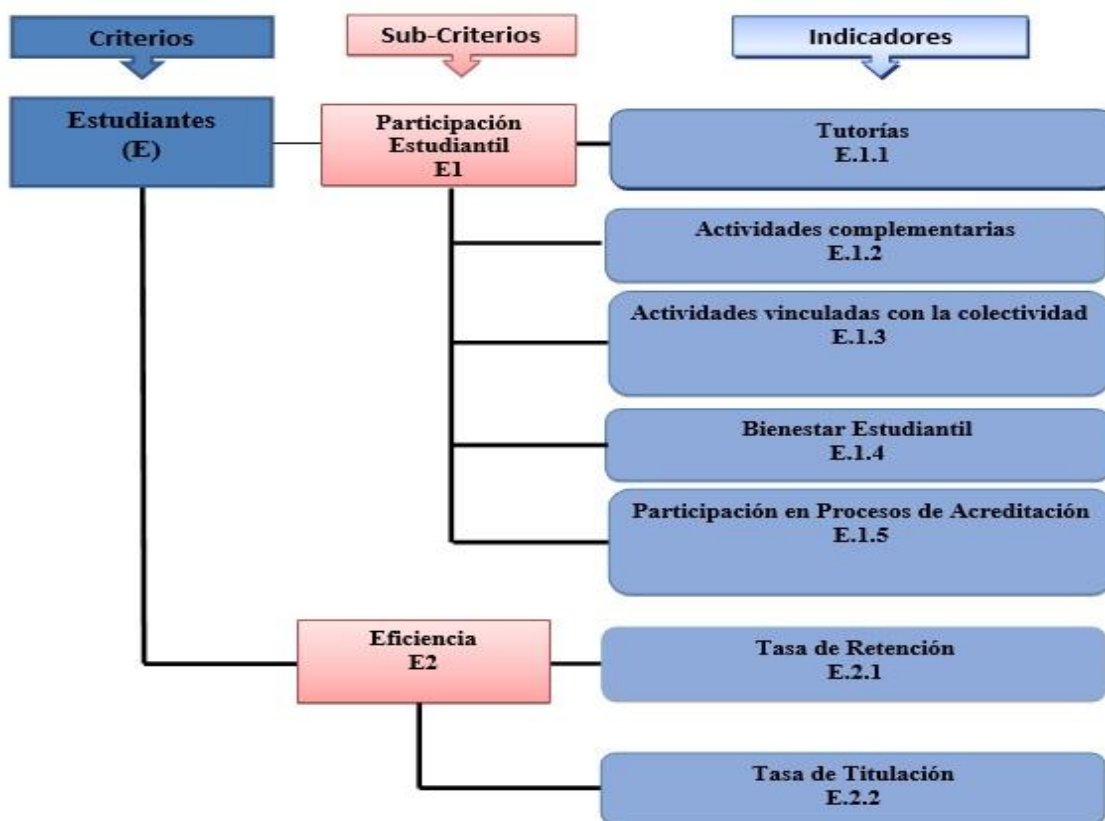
Criterios

Sub-Criterios

Indicadores

Estudiantes
(E)

Participación
Estudiantil
E1

Tutorías
E.1.1

Actividades complementarias
E.1.2

Actividades vinculadas con la colectividad
E.1.3

Bienestar Estudiantil
E.1.4

Participación en Procesos de Acreditación
E.1.5

Eficiencia
E2

Tasa de Retención
E.2.1

Tasa de Titulación
E.2.2